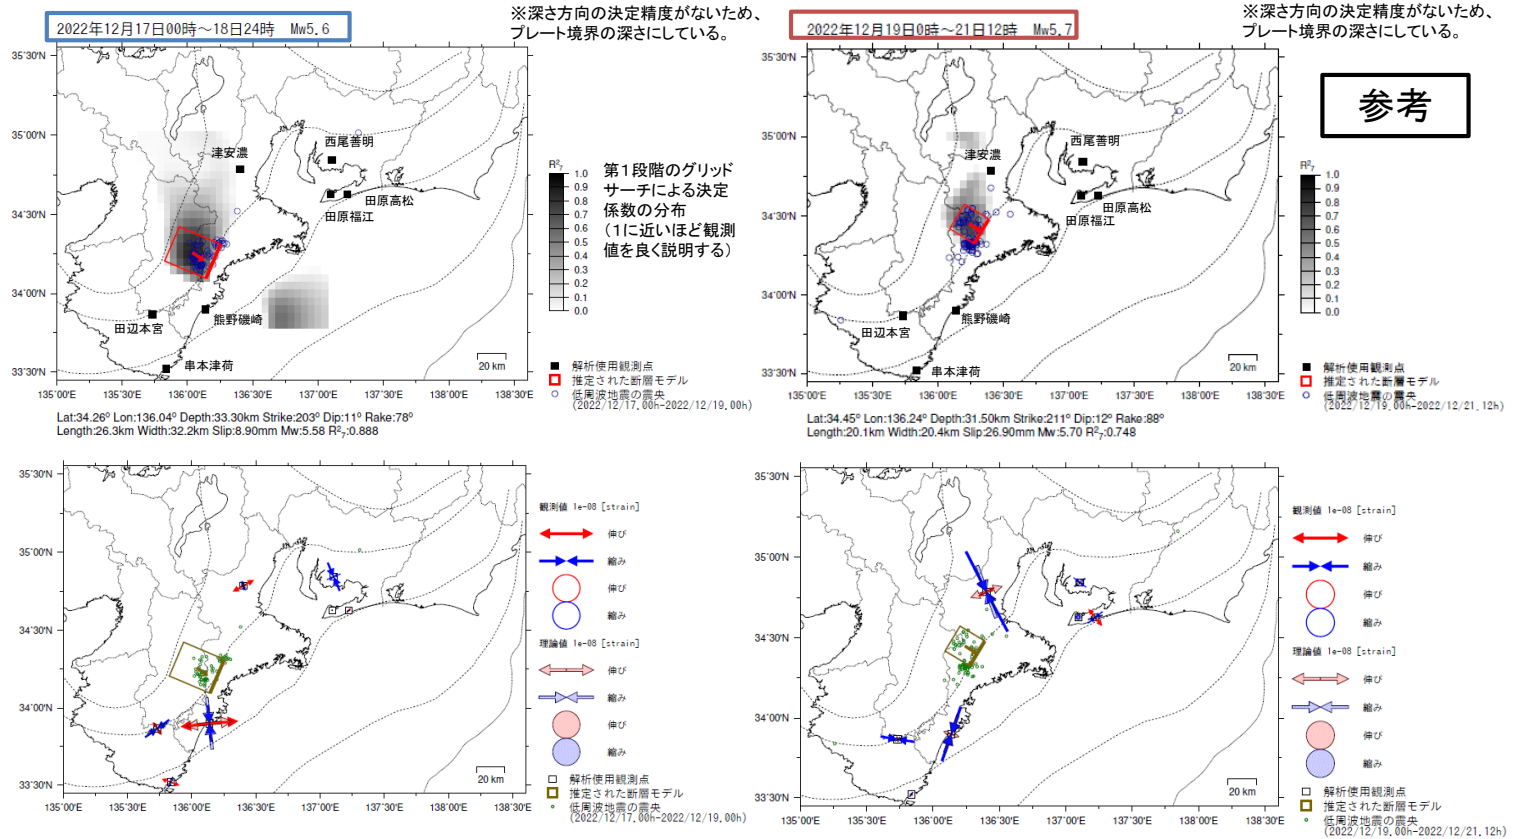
2022年12月17日00時～18日24時　Mw5.6

※深さ方向の決定精度がないため、プレート境界の深さにしている。

35°30'N
35°00'N
34°30'N
34°00'N
33°30'N

津安濃
西尾善明
田原高松
田原福江
田辺本宮
熊野磯崎
串本津荷

20 km

135°00'E 135°30'E 136°00'E 136°30'E 137°00'E 137°30'E 138°00'E 138°30'E

$R^2_7$
1.0
0.9
0.8
0.7
0.6
0.5
0.4
0.3
0.2
0.1
0.0

第１段階のグリッドサーチによる決定係数の分布
（1に近いほど観測値を良く説明する）

■ 解析使用観測点
□ 推定された断層モデル
○ 低周波地震の震央
(2022/12/17.00h-2022/12/19.00h)

Lat:34.26° Lon:136.04° Depth:33.30km Strike:203° Dip:11° Rake:78°
Length:26.3km Width:32.2km Slip:8.90mm Mw:5.58 $R^2_7$:0.888

2022年12月19日0時～21日12時　Mw5.7

※深さ方向の決定精度がないため、プレート境界の深さにしている。

参考

35°30'N
35°00'N
34°30'N
34°00'N
33°30'N

津安濃
西尾善明
田原高松
田原福江
田辺本宮
熊野磯崎
串本津荷

20 km

135°00'E 135°30'E 136°00'E 136°30'E 137°00'E 137°30'E 138°00'E 138°30'E

$R^2_7$
1.0
0.9
0.8
0.7
0.6
0.5
0.4
0.3
0.2
0.1
0.0

■ 解析使用観測点
□ 推定された断層モデル
○ 低周波地震の震央
(2022/12/19.00h-2022/12/21.12h)

Lat:34.45° Lon:136.24° Depth:31.50km Strike:211° Dip:12° Rake:88°
Length:20.1km Width:20.4km Slip:26.90mm Mw:5.70 $R^2_7$:0.748

35°30'N
35°00'N
34°30'N
34°00'N
33°30'N

20 km

135°00'E 135°30'E 136°00'E 136°30'E 137°00'E 137°30'E 138°00'E 138°30'E

観測値 1e-08 [strain]
伸び
縮み
伸び
縮み
理論値 1e-08 [strain]
伸び
縮み
伸び
縮み

□ 解析使用観測点
□ 推定された断層モデル
○ 低周波地震の震央
(2022/12/17.00h-2022/12/19.00h)

35°30'N
35°00'N
34°30'N
34°00'N
33°30'N

20 km

135°00'E 135°30'E 136°00'E 136°30'E 137°00'E 137°30'E 138°00'E 138°30'E

観測値 1e-08 [strain]
伸び
縮み
伸び
縮み
理論値 1e-08 [strain]
伸び
縮み
伸び
縮み

□ 解析使用観測点
□ 推定された断層モデル
○ 低周波地震の震央
(2022/12/19.00h-2022/12/21.12h)